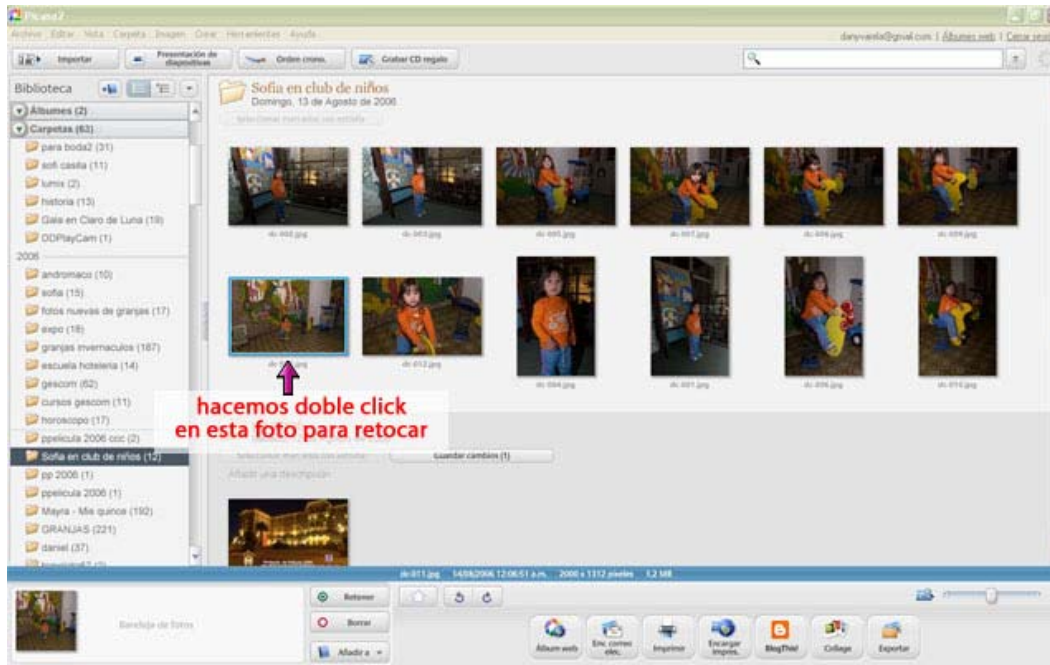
Picasa2

Archivo Editar Vista Carpeta Imagen Crear Herramientas Ayuda

danyvarela@gmail.com | Álbumes web | Cerrar sesión

Importar

Presentación de diapositivas

Orden crono.

Grabar CD regalo

Biblioteca

Álbumes (2)

Carpetas (63)

para boda2 (31)

sofi casita (11)

lumix (2)

historia (13)

Gala en Claro de Luna (19)

DDPlayCam (1)

2006

andromaco (10)

sofia (15)

fotos nuevas de granjas (17)

expo (18)

granjas invernaculos (187)

escuela hotelera (14)

gescom (62)

cursos gescom (11)

horoscopo (17)

ppelicula 2006 ccc (2)

Sofia en club de niños (12)

pp 2006 (1)

ppelicula 2006 (1)

Mayra - Mis quince (192)

GRANJAS (221)

daniel (37)

Sofia en club de niños

Domingo, 13 de Agosto de 2006

hacemos doble click en esta foto para retocar

Guardar cambios (1)

Añadir una descripción

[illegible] 14/08/2006 12:06:51 a.m. 2000 x 1312 píxeles 1,2 MB

Bandeja de fotos

Retener

Borrar

Añadir a

Álbum web

Env. correo elec.

Imprimir

Encargar impres.

BlogThis!

Collage

Exportar